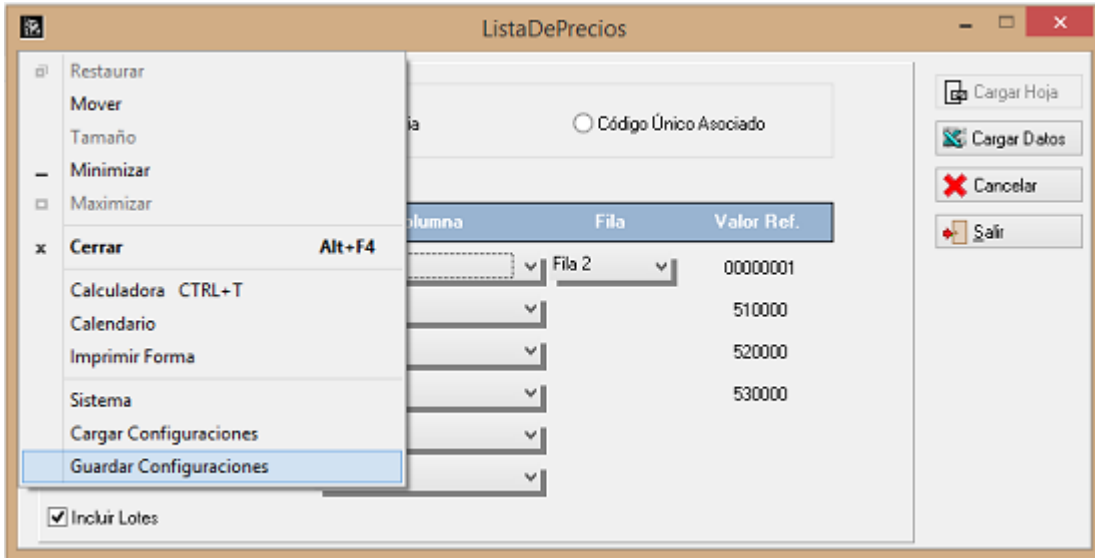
ListaDePrecios

Restaurar
Mover
Tamaño
Minimizar
Maximizar
Cerrar Alt+F4
Calculadora CTRL+T
Calendario
Imprimir Forma
Sistema
Cargar Configuraciones
Guardar Configuraciones

ia
Código Único Asociado

| olumna | Fila | Valor Ref. |
|---|---|---|
| | Fila 2 | 00000001 |
| | | 510000 |
| | | 520000 |
| | | 530000 |
| | | |
| | | |

Incluir Lotes

Cargar Hoja
Cargar Datos
Cancelar
Salir